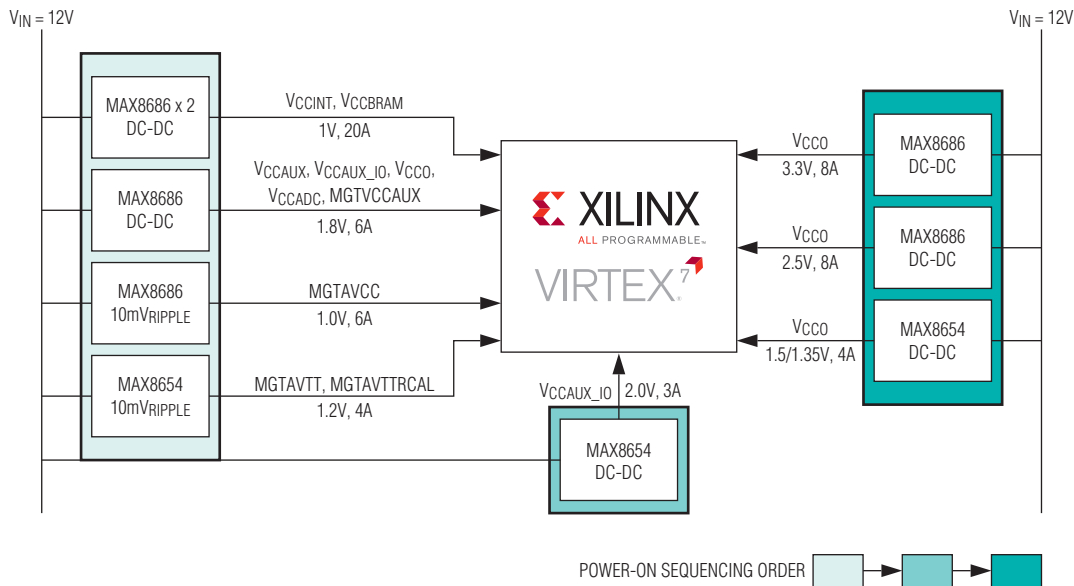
$V_{IN}$ = 12V

$V_{IN}$ = 12V

MAX8686 x 2
DC-DC

MAX8686
DC-DC

MAX8686
10mV$_{RIPPLE}$

MAX8654
10mV$_{RIPPLE}$

$V_{CCINT}$, $V_{CCBRAM}$
1V, 20A

$V_{CCAUX}$, $V_{CCAUX\_IO}$, $V_{CCO}$, $V_{CCADC}$, MGTVCCAUX
1.8V, 6A

MGTAVCC
1.0V, 6A

MGTAVTT, MGTAVTTRCAL
1.2V, 4A

XILINX
ALL PROGRAMMABLE.
VIRTEX 7

$V_{CCAUX\_IO}$ 2.0V, 3A

MAX8654
DC-DC

$V_{CCO}$
3.3V, 8A

$V_{CCO}$
2.5V, 8A

$V_{CCO}$
1.5/1.35V, 4A

MAX8686
DC-DC

MAX8686
DC-DC

MAX8654
DC-DC

POWER-ON SEQUENCING ORDER